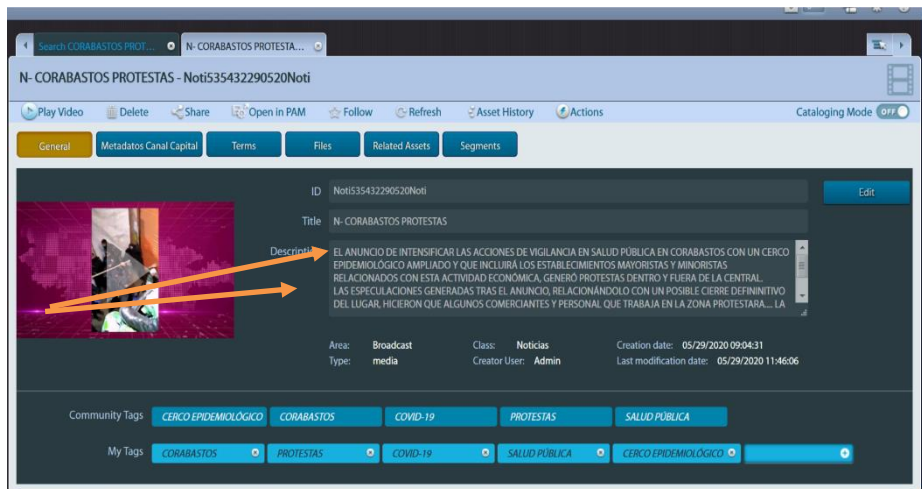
Search CORABASTOS PROT...
N- CORABASTOS PROTESTA...

N- CORABASTOS PROTESTAS - Noti535432290520Noti

Play Video | Delete | Share | Open in PAM | Follow | Refresh | Asset History | Actions

Cataloging Mode OFF

General | Metadatos Canal Capital | Terms | Files | Related Assets | Segments

ID Noti535432290520Noti

Edit

Title N- CORABASTOS PROTESTAS

Description EL ANUNCIO DE INTENSIFICAR LAS ACCIONES DE VIGILANCIA EN SALUD PÚBLICA EN CORABASTOS CON UN CERCO EPIDEMIOLÓGICO AMPLIADO Y QUE INCLUIRÁ LOS ESTABLECIMIENTOS MAYORISTAS Y MINORISTAS RELACIONADOS CON ESTA ACTIVIDAD ECONÓMICA, GENERÓ PROTESTAS DENTRO Y FUERA DE LA CENTRAL.
LAS ESPECULACIONES GENERADAS TRAS EL ANUNCIO, RELACIONÁNDOLO CON UN POSIBLE CIERRE DEFININITIVO DEL LUGAR, HICIERON QUE ALGUNOS COMERCIANTES Y PERSONAL QUE TRABAJA EN LA ZONA PROTESTARA.... LA

Area: Broadcast
Type: media
Class: Noticias
Creator User: Admin
Creation date: 05/29/2020 09:04:31
Last modification date: 05/29/2020 11:46:06

Community Tags CERCO EPIDEMIOLÓGICO | CORABASTOS | COVID-19 | PROTESTAS | SALUD PÚBLICA

My Tags CORABASTOS | PROTESTAS | COVID-19 | SALUD PÚBLICA | CERCO EPIDEMIOLÓGICO